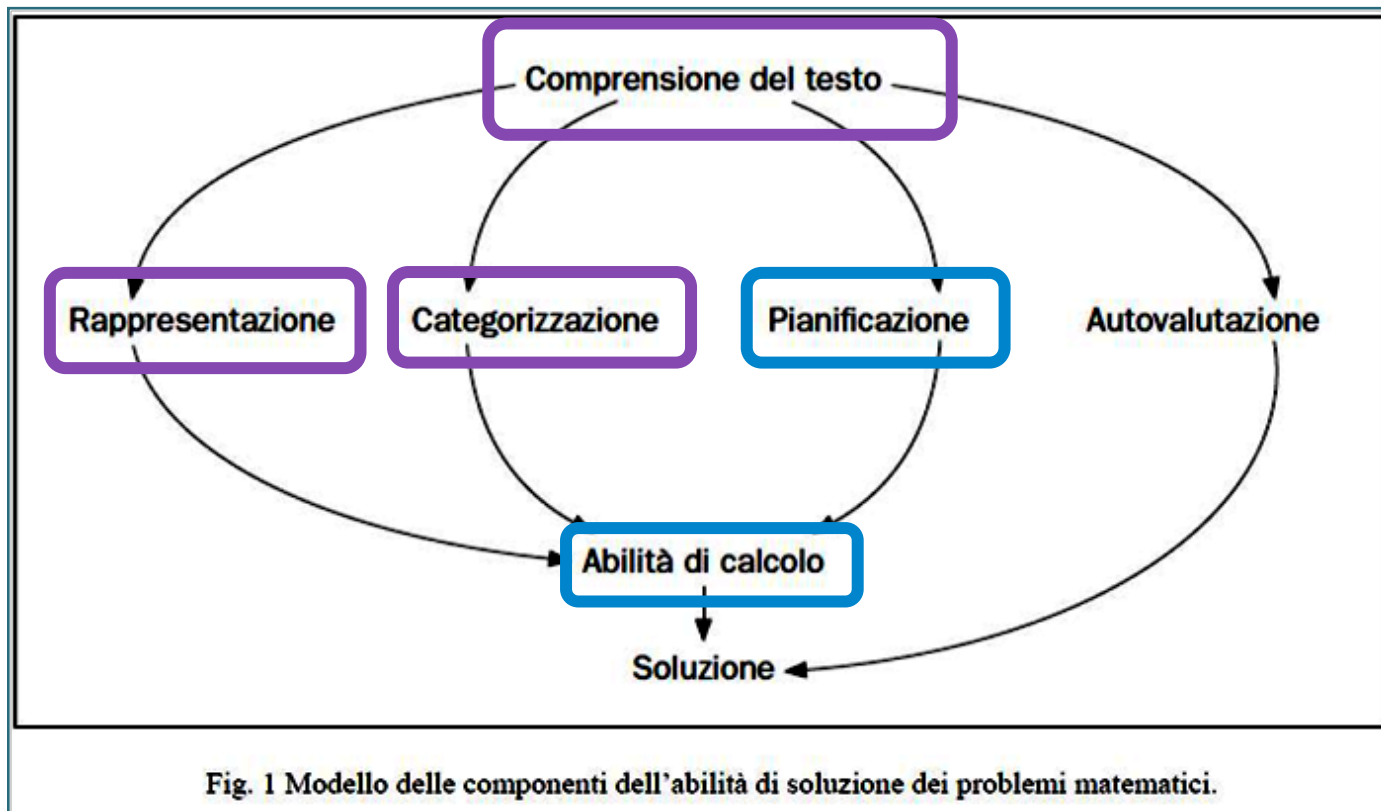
Comprensione del testo

Rappresentazione

Categorizzazione

Pianificazione

Autovalutazione

Abilità di calcolo

Soluzione

Fig. 1 Modello delle componenti dell'abilità di soluzione dei problemi matematici.